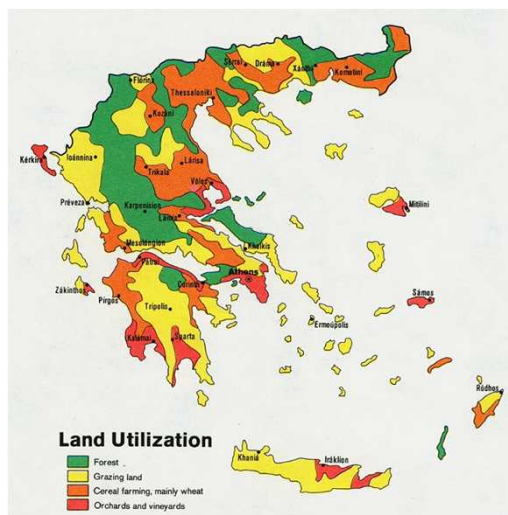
Flórina
Sérrai
Dráma
Xánthi
Komotiní
Thessaloníki
Kozáni
Kérkira
Ioánnina
Lárisa
Tríkala
Vólos
Préveza
Karpenísion
Lamía
Mitilíni
Mesolóngion
Khalkís
Pátrai
Kórinthos
Athens
Zákinthos
Pírgos
Trípolis
Sámos
Ermoúpolis
Kalamai
Spárti
Ródhos
Khaniá
Iráklion
Land Utilization
Forest
Grazing land
Cereal farming, mainly wheat
Orchards and vineyards